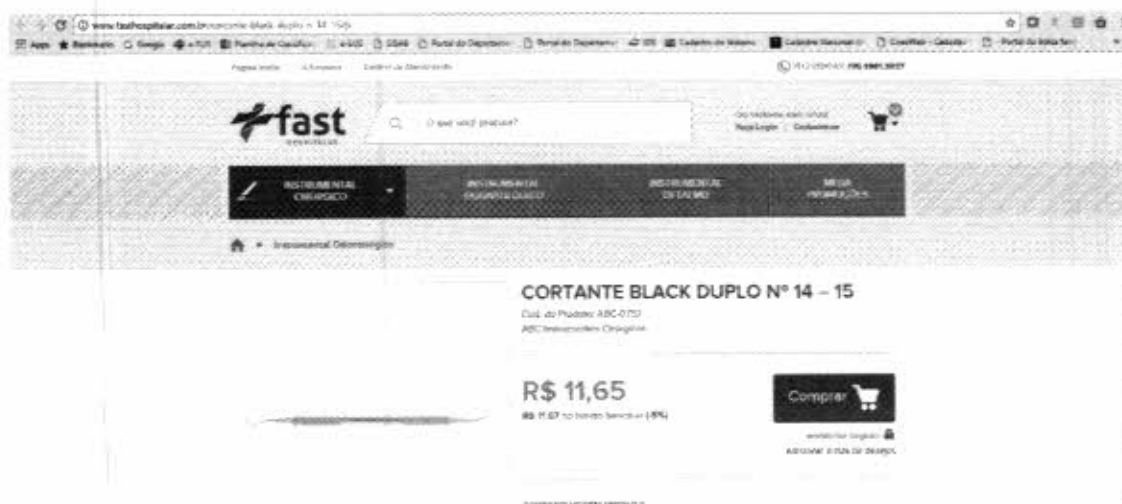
www.fasthospitalar.com.br/cortante-black-duplo-n-14-15
Apps Bancos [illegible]

Página Inicial A Empresa Central de Atendimento

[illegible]

fast HOSPITALAR

O que você procura?

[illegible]
Faça Login Cadastre-se

INSTRUMENTAL CIRÚRGICO
INSTRUMENTAL ODONTOLÓGICO
INSTRUMENTAL DETALHADO
MEGA PROMOÇÕES

Instrumental Odontológico

CORTANTE BLACK DUPLO Nº 14 – 15
Cód. do Produto: ABC-0751
ABC Instrumentos Cirúrgicos

R$ 11,65
R$ 11,07 no boleto bancário (-5%)

Comprar

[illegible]
Adicionar à lista de desejos

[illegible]